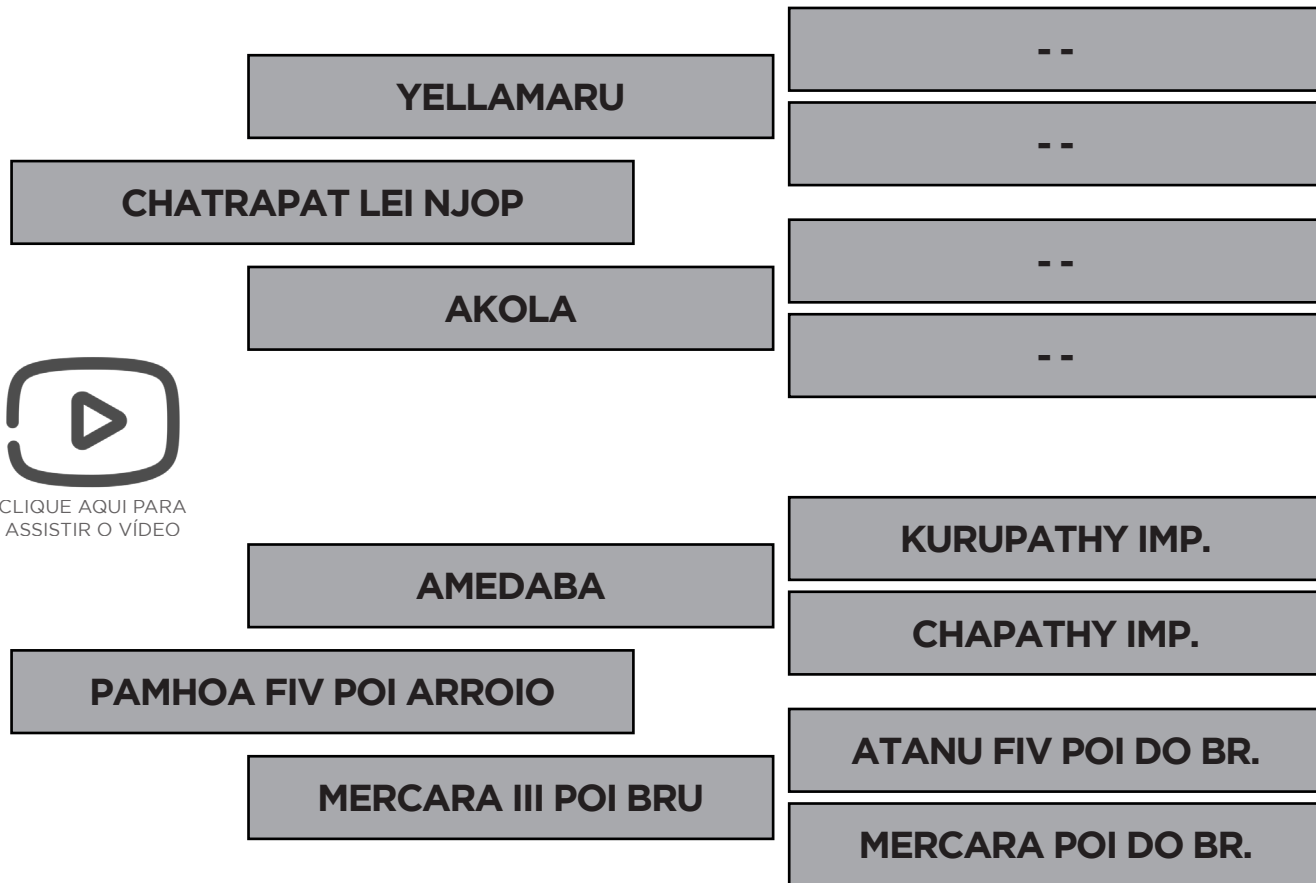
YELLAMARU

CHATRAPAT LEI NJOP

AKOLA

- -

- -

- -

- -

CLIQUE AQUI PARA ASSISTIR O VÍDEO

AMEDABA

PAMHOA FIV POI ARROIO

MERCARA III POI BRU

KURUPATHY IMP.

CHAPATHY IMP.

ATANU FIV POI DO BR.

MERCARA POI DO BR.